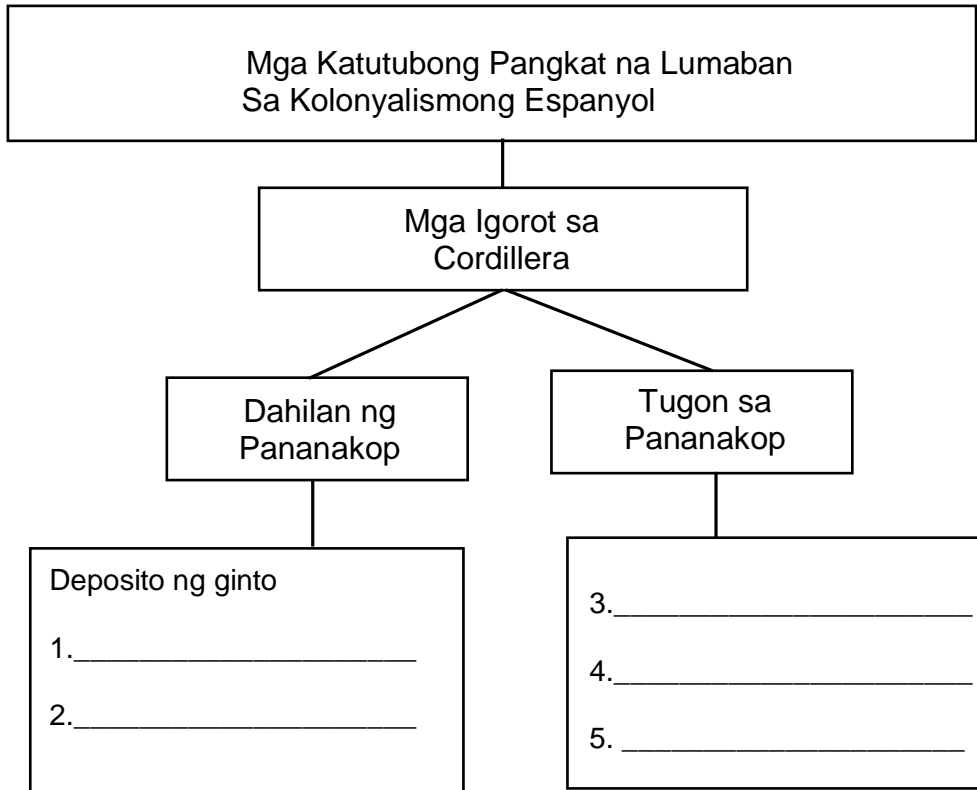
Mga Katutubong Pangkat na Lumaban
Sa Kolonyalismong Espanyol

Mga Igorot sa
Cordillera

Dahilan ng
Pananakop

Tugon sa
Pananakop

Deposito ng ginto

1.____________________

2.____________________

3.____________________

4.____________________

5. ___________________